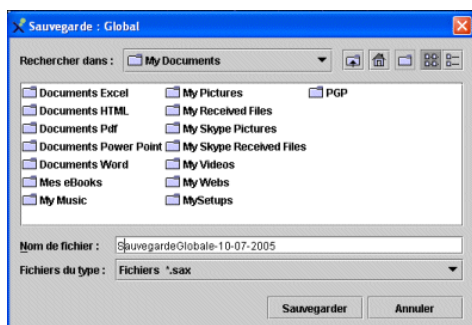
Sauvegarde : Global

Rechercher dans : My Documents

Documents Excel
Documents HTML
Documents Pdf
Documents Power Point
Documents Word
Mes eBooks
My Music

My Pictures
My Received Files
My Skype Pictures
My Skype Received Files
My Videos
My Webs
MySetups

PGP

Nom de fichier : SauvegardeGlobale-10-07-2005

Fichiers du type : Fichiers *.sax

Sauvegarder
Annuler